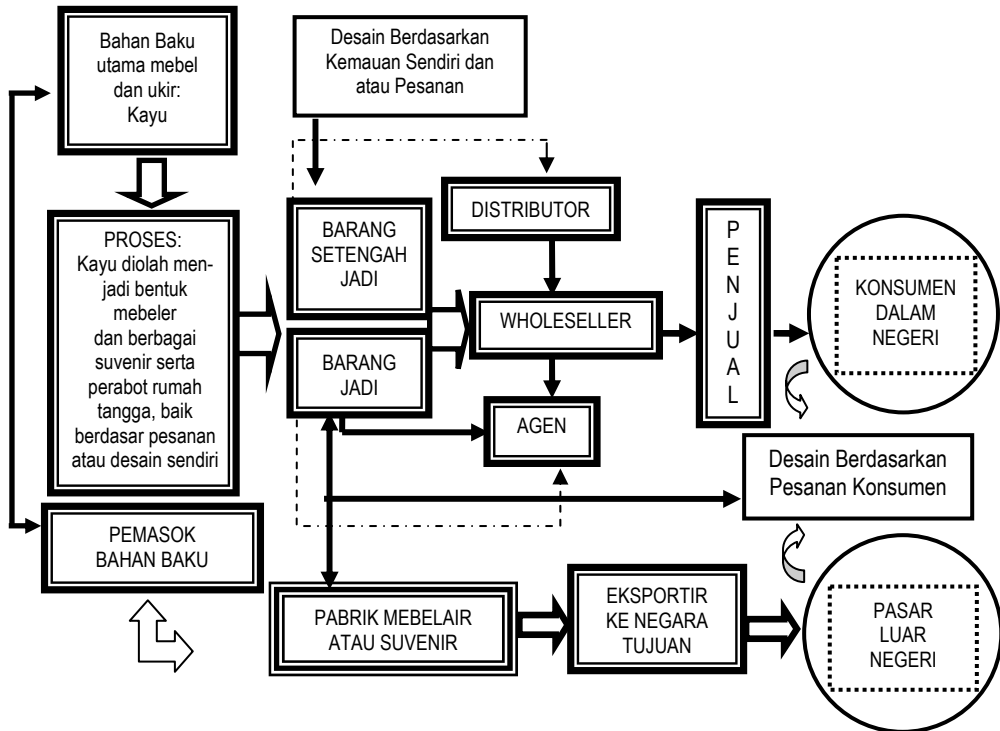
Bahan Baku utama mebel dan ukir: Kayu

Desain Berdasarkan Kemauan Sendiri dan atau Pesanan

PROSES: Kayu diolah menjadi bentuk mebeler dan berbagai suvenir serta perabot rumah tangga, baik berdasar pesanan atau desain sendiri

BARANG SETENGAH JADI

BARANG JADI

DISTRIBUTOR

WHOLESELLER

AGEN

P E N J U A L

KONSUMEN DALAM NEGERI

Desain Berdasarkan Pesanan Konsumen

PEMASOK BAHAN BAKU

PABRIK MEBELAIR ATAU SUVENIR

EKSPORTIR KE NEGARA TUJUAN

PASAR LUAR NEGERI